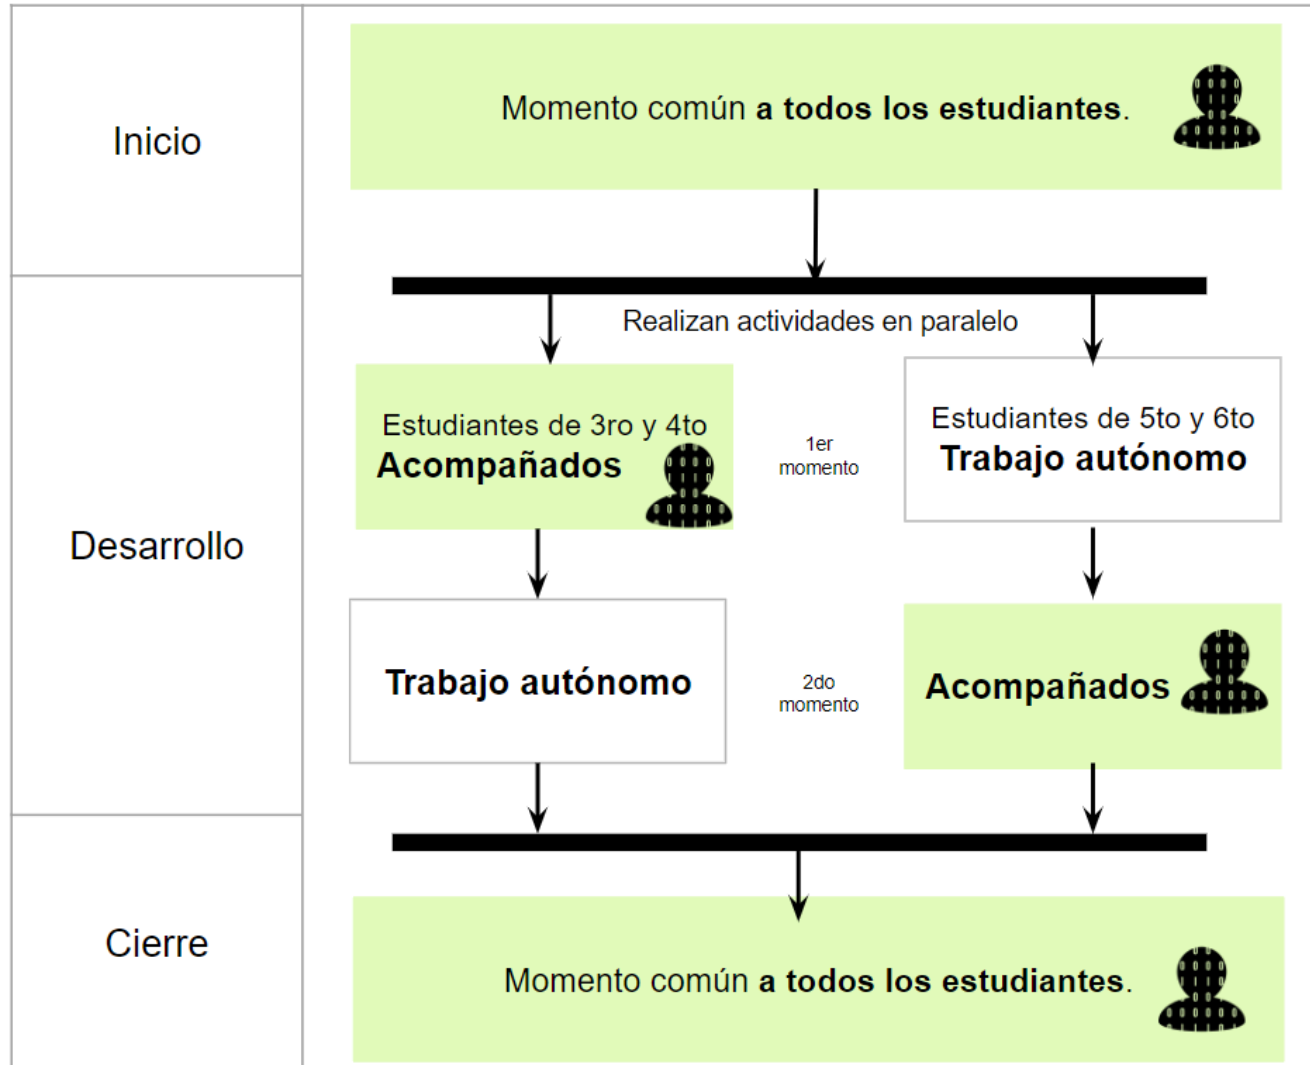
Inicio

Momento común **a todos los estudiantes**.

Realizan actividades en paralelo

Desarrollo

Estudiantes de 3ro y 4to
**Acompañados**

1er momento

Estudiantes de 5to y 6to
**Trabajo autónomo**

**Trabajo autónomo**

2do momento

**Acompañados**

Cierre

Momento común **a todos los estudiantes**.